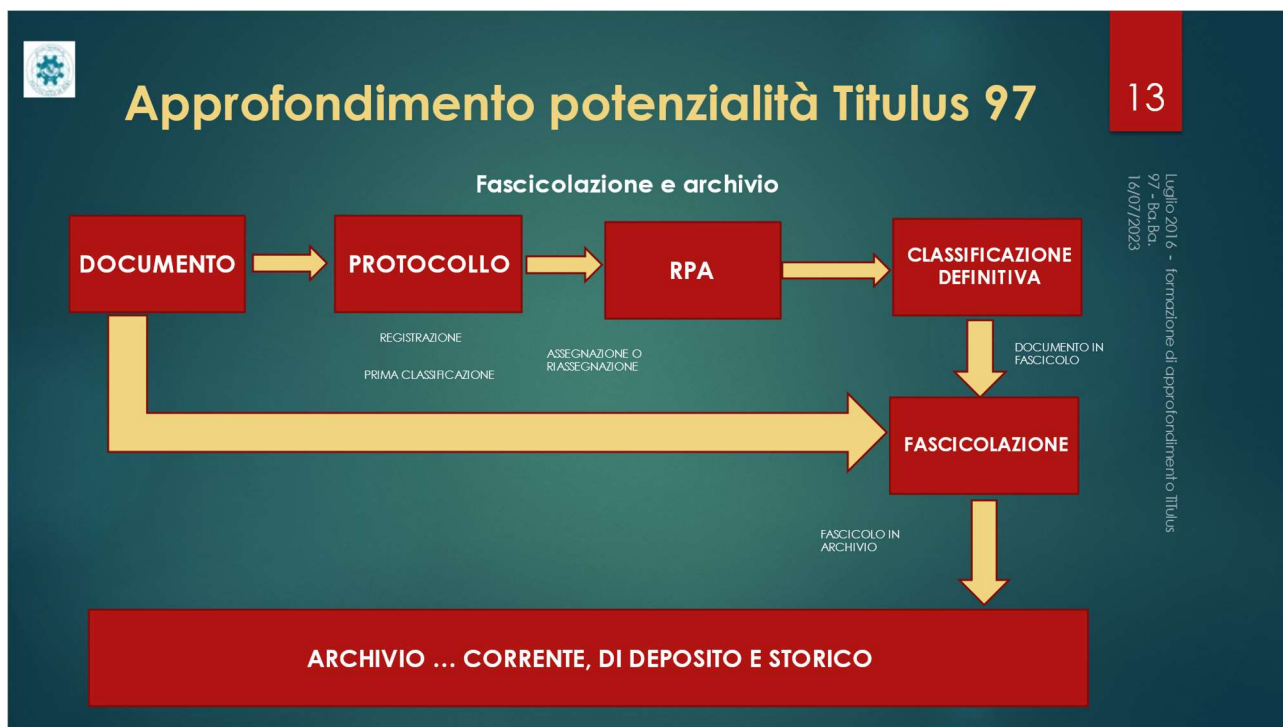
Approfondimento potenzialità Titulus 97

13

Luglio 2016 - formazione di approfondimento Titulus 97 - Ba.Ba. 16/07/2023

Fascicolazione e archivio

DOCUMENTO

PROTOCOLLO

RPA

CLASSIFICAZIONE DEFINITIVA

REGISTRAZIONE

PRIMA CLASSIFICAZIONE

ASSEGNAZIONE O RIASSEGNAZIONE

DOCUMENTO IN FASCICOLO

FASCICOLAZIONE

FASCICOLO IN ARCHIVIO

ARCHIVIO … CORRENTE, DI DEPOSITO E STORICO